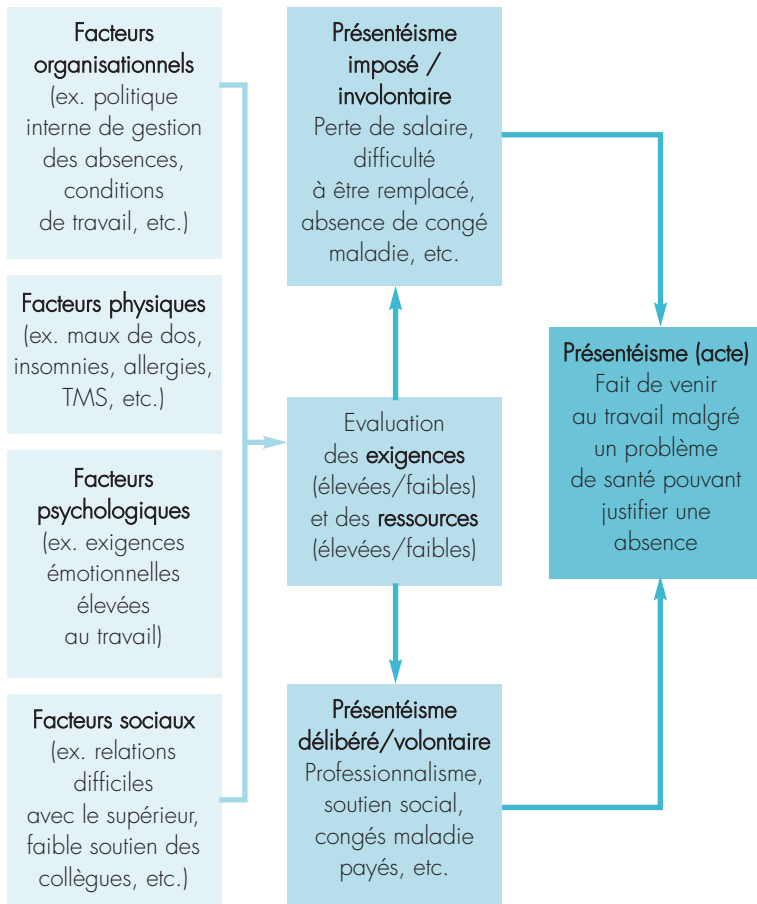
Facteurs organisationnels
(ex. politique interne de gestion des absences, conditions de travail, etc.)

Facteurs physiques
(ex. maux de dos, insomnies, allergies, TMS, etc.)

Facteurs psychologiques
(ex. exigences émotionnelles élevées au travail)

Facteurs sociaux
(ex. relations difficiles avec le supérieur, faible soutien des collègues, etc.)

Présentéisme imposé / involontaire
Perte de salaire, difficulté à être remplacé, absence de congé maladie, etc.

Evaluation des exigences (élevées/faibles) et des ressources (élevées/faibles)

Présentéisme délibéré/volontaire
Professionnalisme, soutien social, congés maladie payés, etc.

Présentéisme (acte)
Fait de venir au travail malgré un problème de santé pouvant justifier une absence